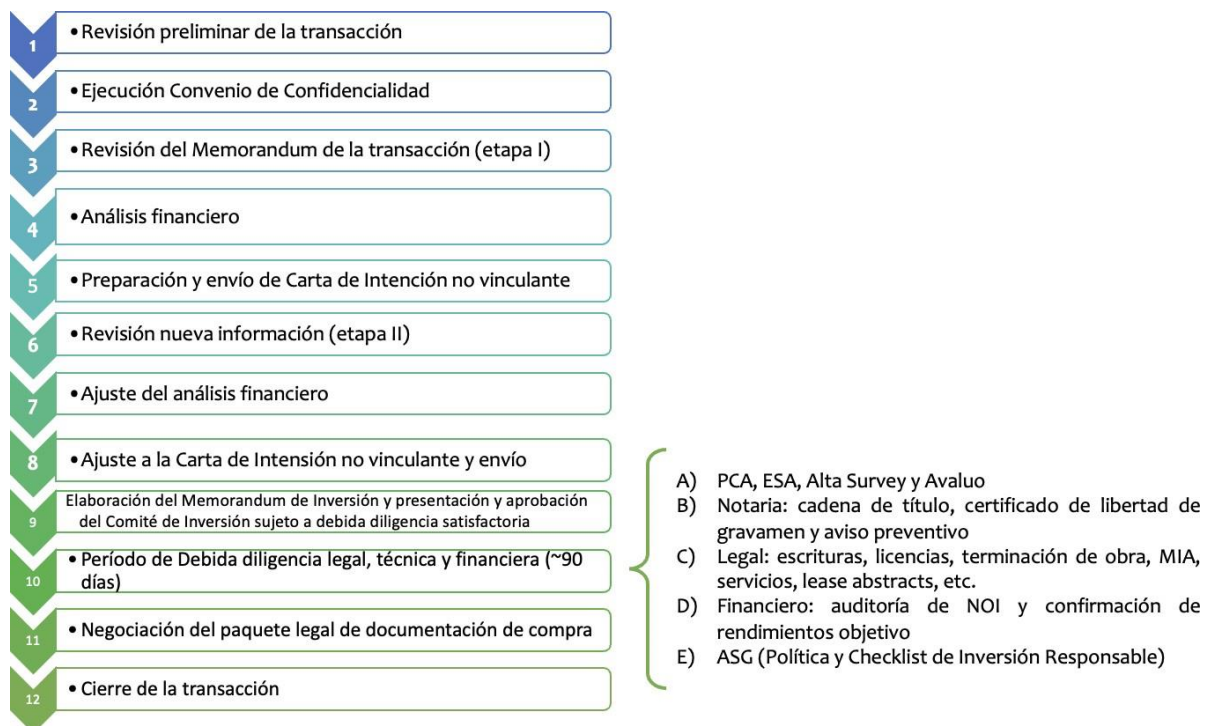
1 • Revisión preliminar de la transacción

2 • Ejecución Convenio de Confidencialidad

3 • Revisión del Memorandum de la transacción (etapa I)

4 • Análisis financiero

5 • Preparación y envío de Carta de Intención no vinculante

6 • Revisión nueva información (etapa II)

7 • Ajuste del análisis financiero

8 • Ajuste a la Carta de Intensión no vinculante y envío

9 Elaboración del Memorandum de Inversión y presentación y aprobación del Comité de Inversión sujeto a debida diligencia satisfactoria

10 • Período de Debida diligencia legal, técnica y financiera (~90 días)

11 • Negociación del paquete legal de documentación de compra

12 • Cierre de la transacción

A) PCA, ESA, Alta Survey y Avaluo
B) Notaria: cadena de título, certificado de libertad de gravamen y aviso preventivo
C) Legal: escrituras, licencias, terminación de obra, MIA, servicios, lease abstracts, etc.
D) Financiero: auditoría de NOI y confirmación de rendimientos objetivo
E) ASG (Política y Checklist de Inversión Responsable)